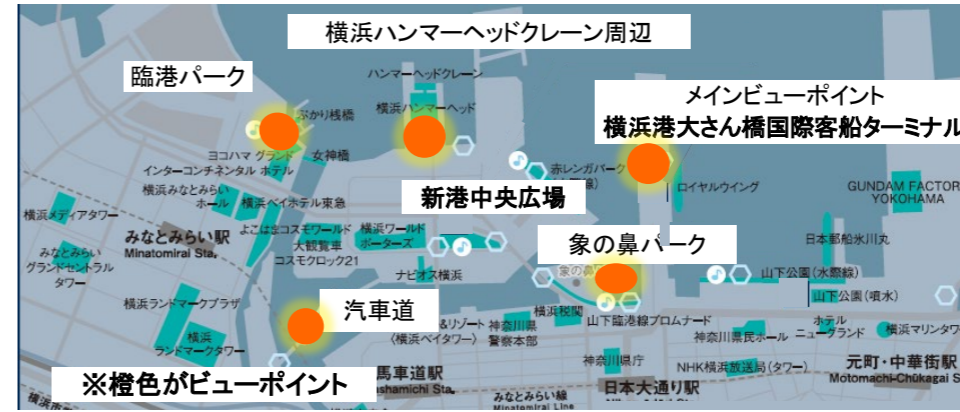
横浜ハンマーヘッドクレーン周辺

臨港パーク

ハンマーヘッドクレーン

ぷかり桟橋

横浜ハンマーヘッド

メインビューポイント
横浜港大さん橋国際客船ターミナル

ヨコハマ グランド インターコンチネンタル ホテル

女神橋

赤レンガパーク

ロイヤルウイング

GUNDAM FACTORY YOKOHAMA

横浜みなとみらいホール

横浜ベイホテル東急

新港中央広場

横浜メディアタワー

みなとみらい駅
Minatomirai Sta.

よこはまコスモワールド 大観覧車 コスモクロック21

横浜ワールドポーターズ

象の鼻パーク

日本郵船氷川丸

みなとみらいグランドセントラルタワー

ナビオス横浜

象の鼻

山下公園(水際線)

山下公園(噴水)

横浜ランドマークプラザ

汽車道

横浜税関

&リゾート 〈横浜ベイサイド〉

神奈川県警察本部

山下臨港線プロムナード

神奈川県民ホール

ホテルニューグランド

横浜マリンタワー

横浜ランドマークタワー

神奈川県庁

NHK横浜放送局(タワー)

元町・中華街駅
Motomachi-Chūkagai Sta.

※橙色がビューポイント

馬車道駅
Bashamichi Sta.

日本大通り駅

みなとみらい線
Minatomirai Line

横浜市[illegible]